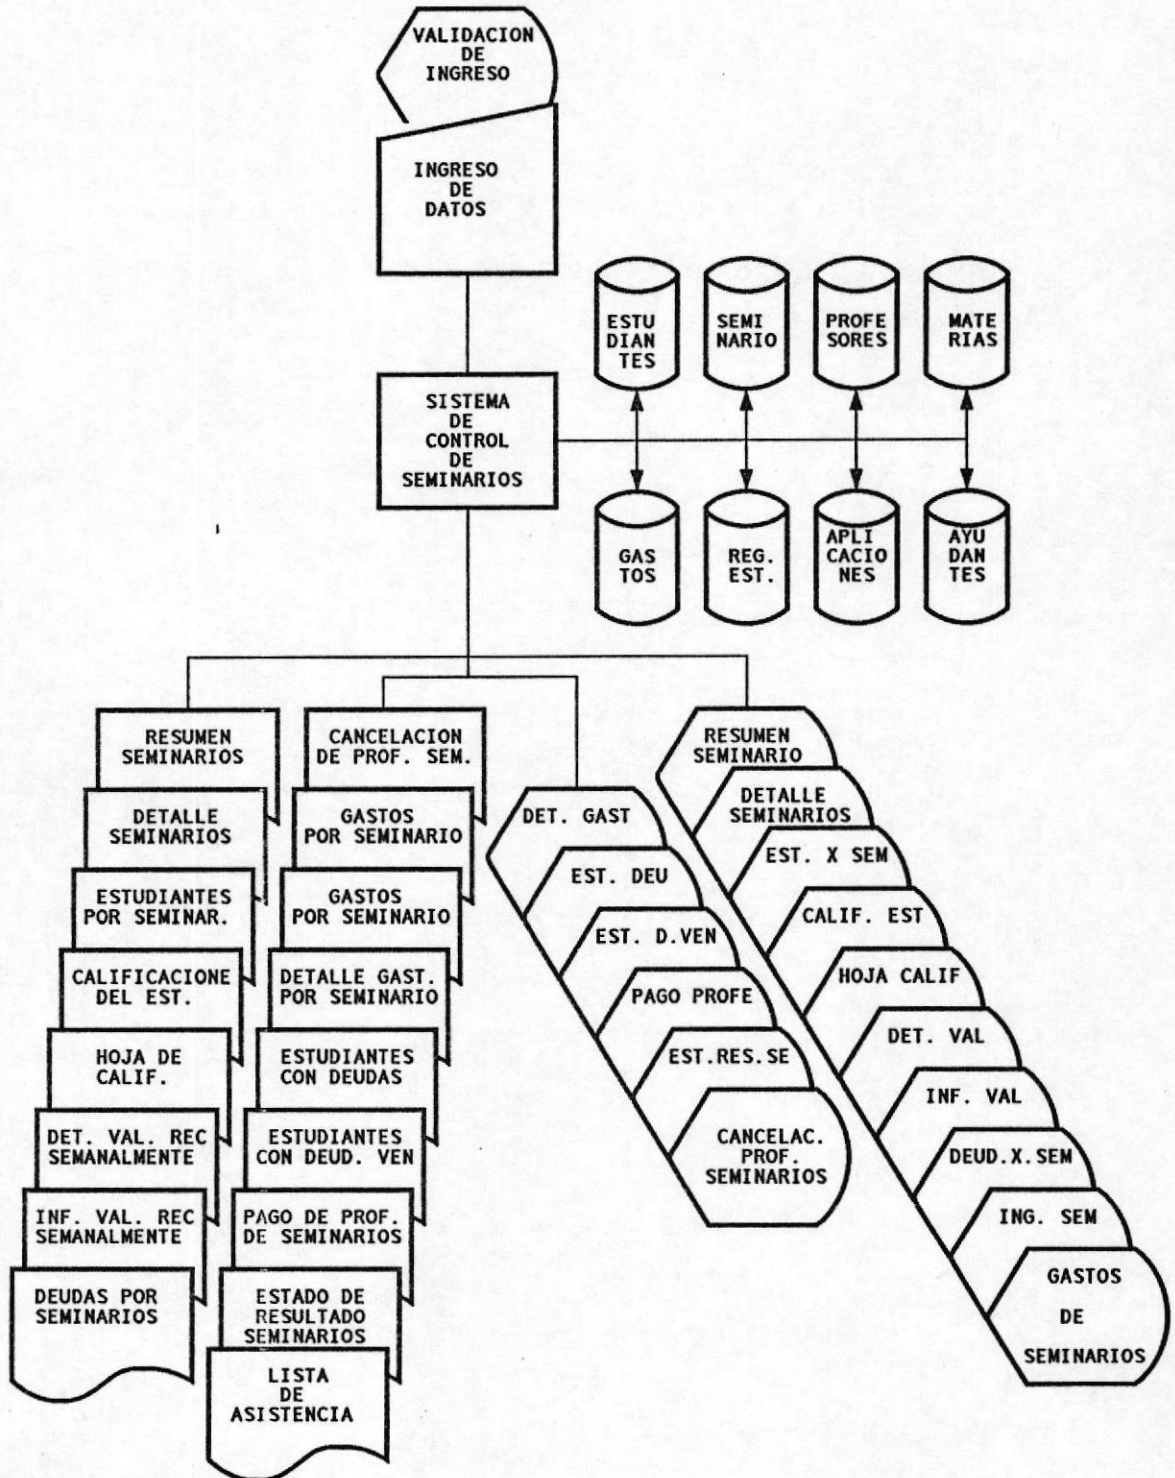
VALIDACION DE INGRESO

INGRESO DE DATOS

ESTU DIAN TES

SEMI NARIO

PROFE SORES

MATE RIAS

SISTEMA DE CONTROL DE SEMINARIOS

GAS TOS

REG. EST.

APLI CACIO NES

AYU DAN TES

RESUMEN SEMINARIOS

DETALLE SEMINARIOS

ESTUDIANTES POR SEMINAR.

CALIFICACIONE DEL EST.

HOJA DE CALIF.

DET. VAL. REC SEMANALMENTE

INF. VAL. REC SEMANALMENTE

DEUDAS POR SEMINARIOS

CANCELACION DE PROF. SEM.

GASTOS POR SEMINARIO

GASTOS POR SEMINARIO

DETALLE GAST. POR SEMINARIO

ESTUDIANTES CON DEUDAS

ESTUDIANTES CON DEUD. VEN

PAGO DE PROF. DE SEMINARIOS

ESTADO DE RESULTADO SEMINARIOS

LISTA DE ASISTENCIA

DET. GAST

EST. DEU

EST. D.VEN

PAGO PROFE

EST.RES.SE

CANCELAC. PROF. SEMINARIOS

RESUMEN SEMINARIO

DETALLE SEMINARIOS

EST. X SEM

CALIF. EST

HOJA CALIF

DET. VAL

INF. VAL

DEUD.X.SEM

ING. SEM

GASTOS DE SEMINARIOS